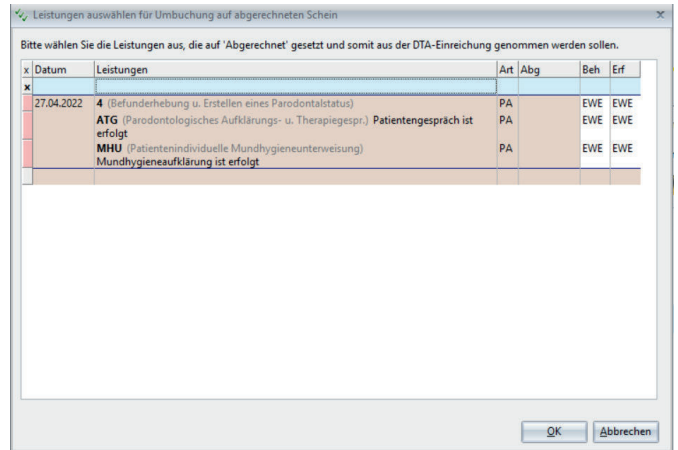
Leistungen auswählen für Umbuchung auf abgerechneten Schein

Bitte wählen Sie die Leistungen aus, die auf 'Abgerechnet' gesetzt und somit aus der DTA-Einreichung genommen werden sollen.

| x | Datum | Leistungen | Art | Abg | Beh | Erf |
|---|---|---|---|---|---|---|
| x | | | | | | |
| | 27.04.2022 | 4 (Befunderhebung u. Erstellen eines Parodontalstatus) | PA | | EWE | EWE |
| | | ATG (Parodontologisches Aufklärungs- u. Therapiegespr.) Patientengespräch ist erfolgt | PA | | EWE | EWE |
| | | MHU (Patientenindividuelle Mundhygieneunterweisung) Mundhygieneaufklärung ist erfolgt | PA | | EWE | EWE |

OK Abbrechen